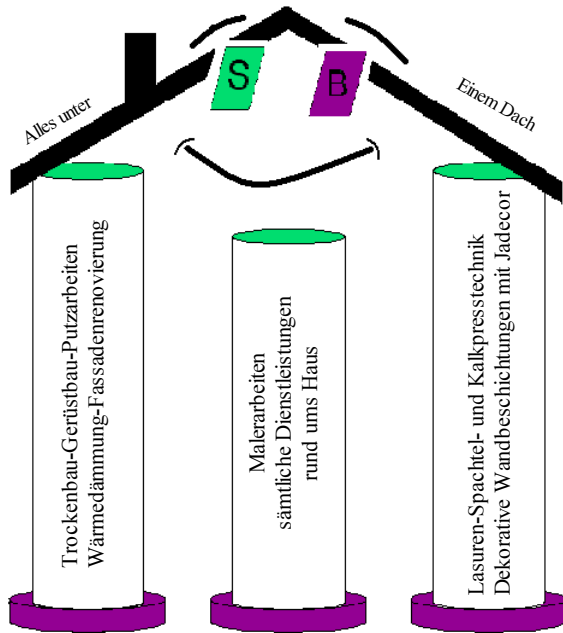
S B

Alles unter

Einem Dach

Trockenbau-Gerüstbau-Putzarbeiten
Wärmedämmung-Fassadenrenovierung

Malerarbeiten
sämtliche Dienstleistungen
rund ums Haus

Lasuren-Spachtel- und Kalkpresstechnik
Dekorative Wandbeschichtungen mit Jadecor